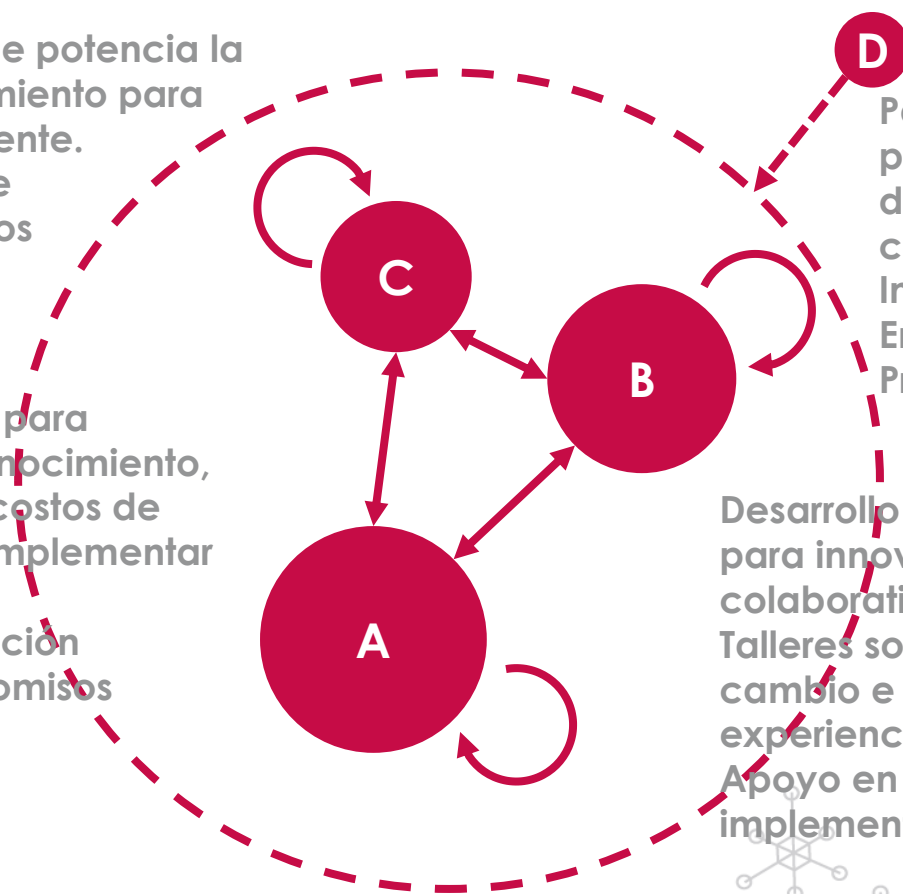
e potencia la
miento para
ente.
e
os

para
nocimiento,
costos de
mplementar

ción
omisos

D

C

B

A

Po
p
d
c
In
Er
Pr

Desarrollo
para innov
colaborati
Talleres so
cambio e
experienc
Apoyo en
implemen